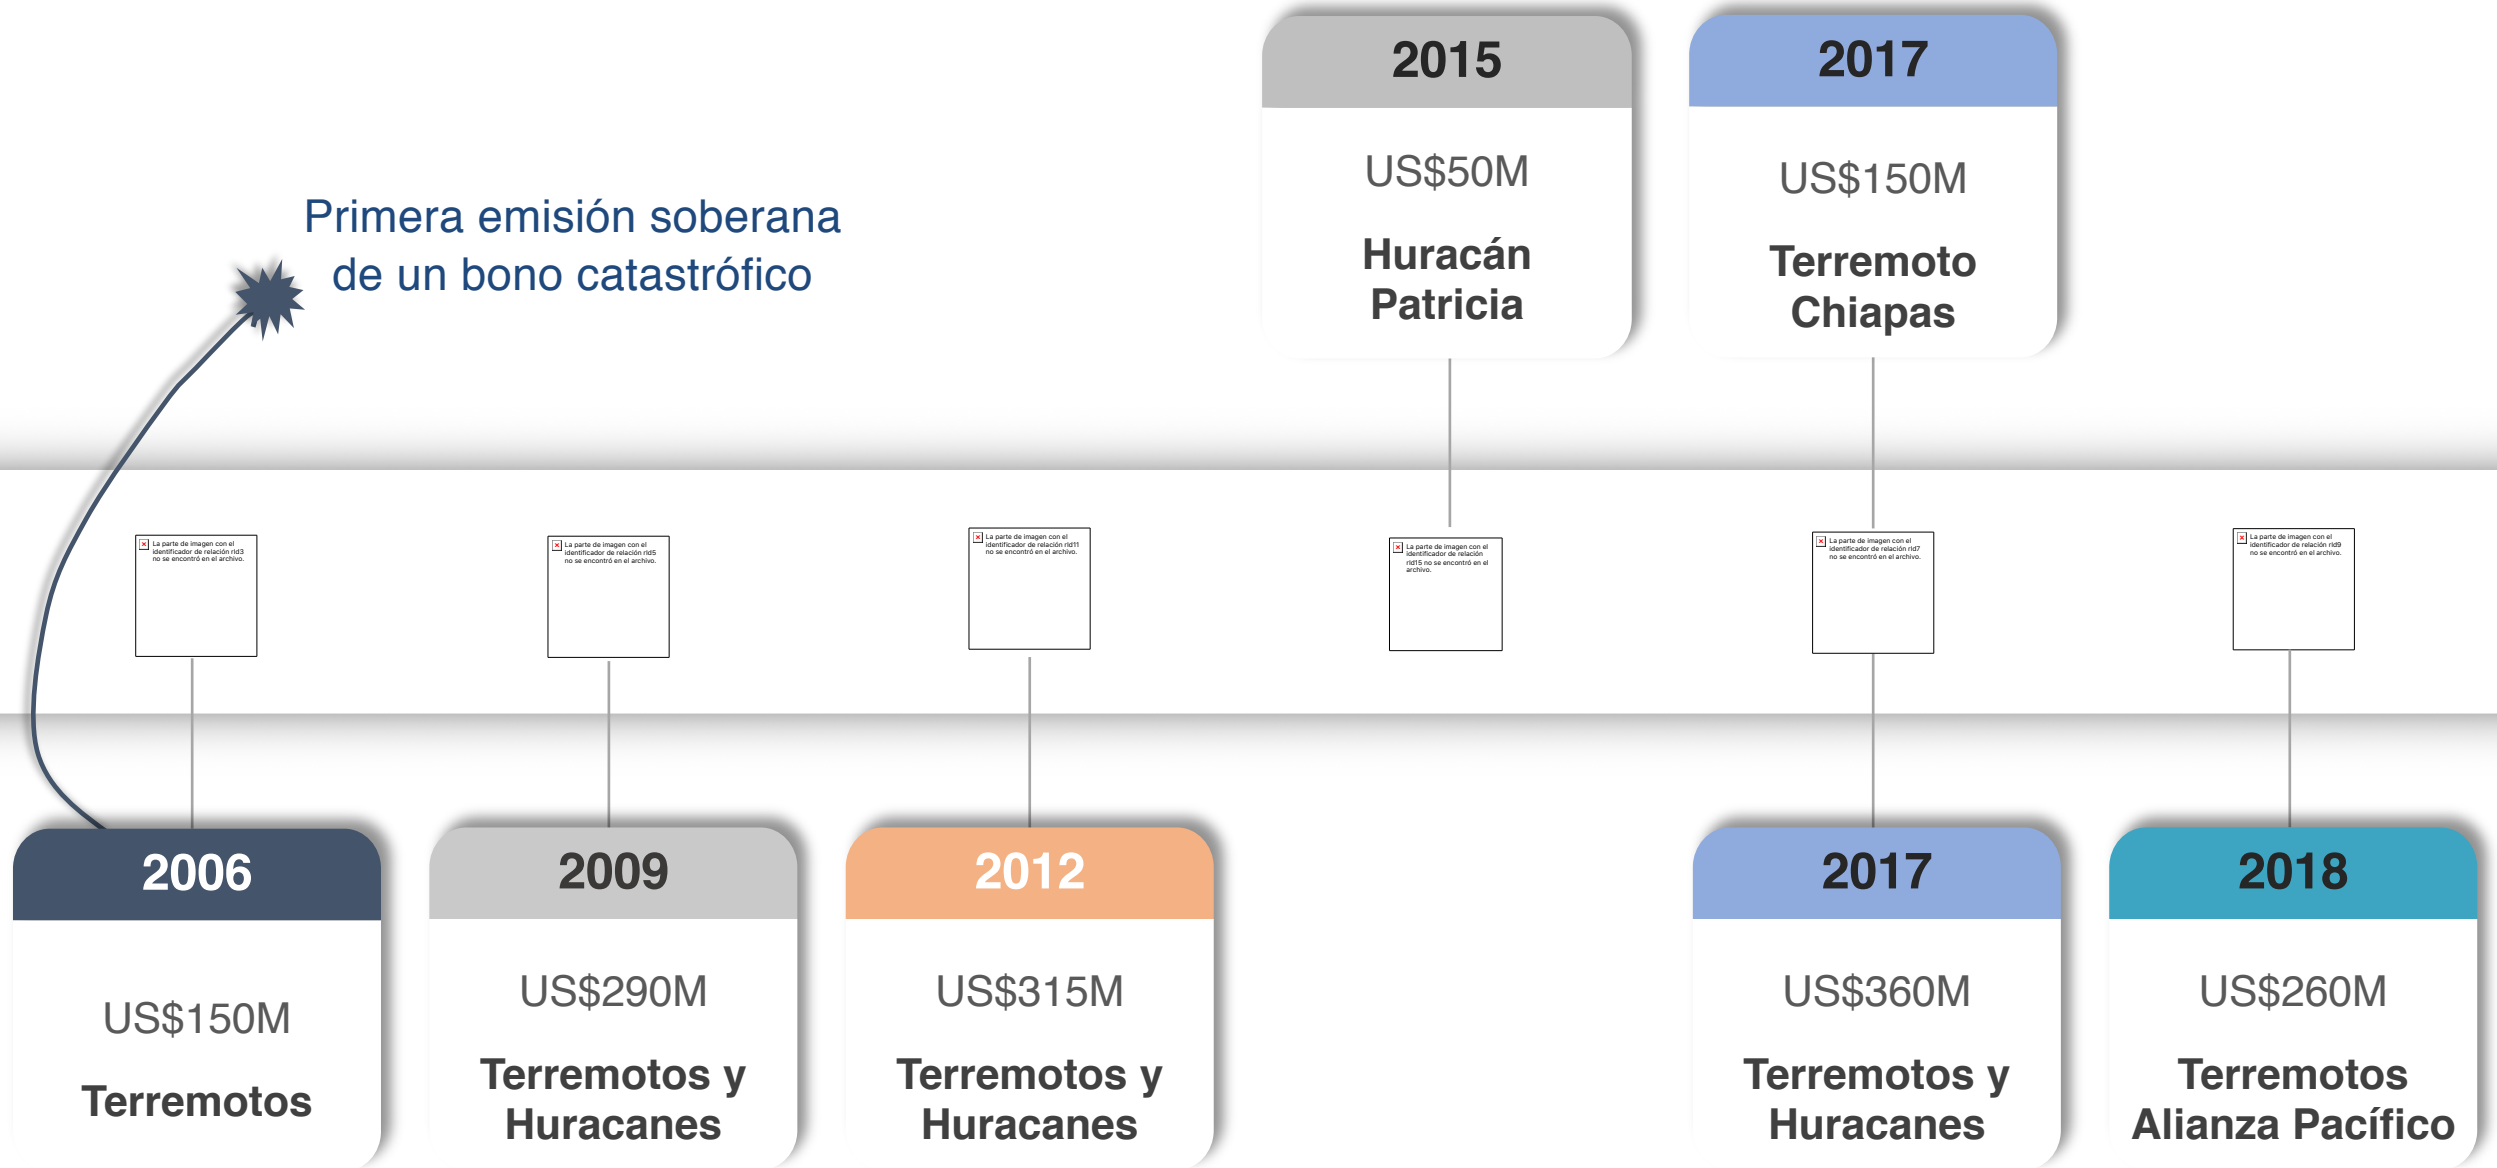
2015
US$50M
Huracán Patricia

2017
US$150M
Terremoto Chiapas

Primera emisión soberana de un bono catastrófico

La parte de imagen con el identificador de relación rId3 no se encontró en el archivo.

La parte de imagen con el identificador de relación rId5 no se encontró en el archivo.

La parte de imagen con el identificador de relación rId11 no se encontró en el archivo.

La parte de imagen con el identificador de relación rId15 no se encontró en el archivo.

La parte de imagen con el identificador de relación rId7 no se encontró en el archivo.

La parte de imagen con el identificador de relación rId9 no se encontró en el archivo.

2006
US$150M
Terremotos

2009
US$290M
Terremotos y Huracanes

2012
US$315M
Terremotos y Huracanes

2017
US$360M
Terremotos y Huracanes

2018
US$260M
Terremotos Alianza Pacífico